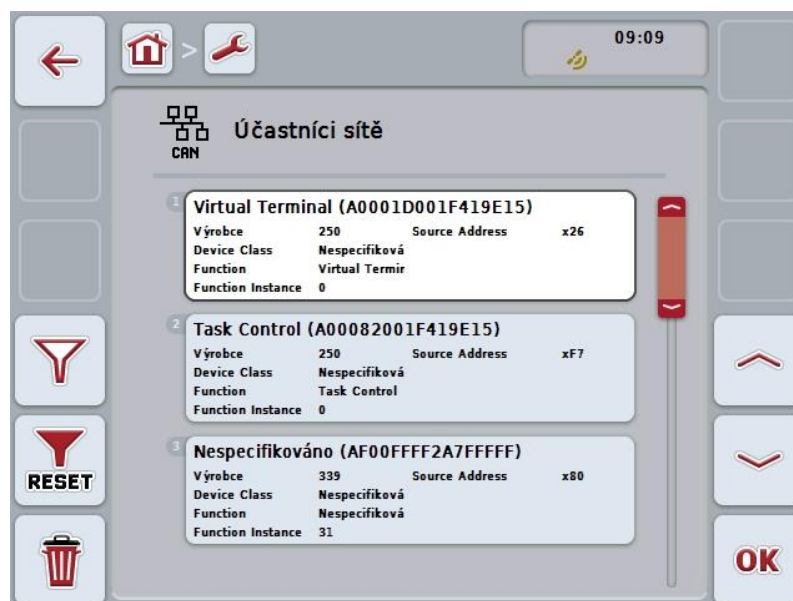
09:09

CAN

Účastníci sítě

1
Virtual Terminal (A0001D001F419E15)
Výrobce 250 Source Address x26
Device Class Nespecifiková
Function Virtual Termir
Function Instance 0

2
Task Control (A00082001F419E15)
Výrobce 250 Source Address xF7
Device Class Nespecifiková
Function Task Control
Function Instance 0

3
Nespecifikováno (AF00FFFF2A7FFFFF)
Výrobce 339 Source Address x80
Device Class Nespecifiková
Function Nespecifiková
Function Instance 31

RESET

OK